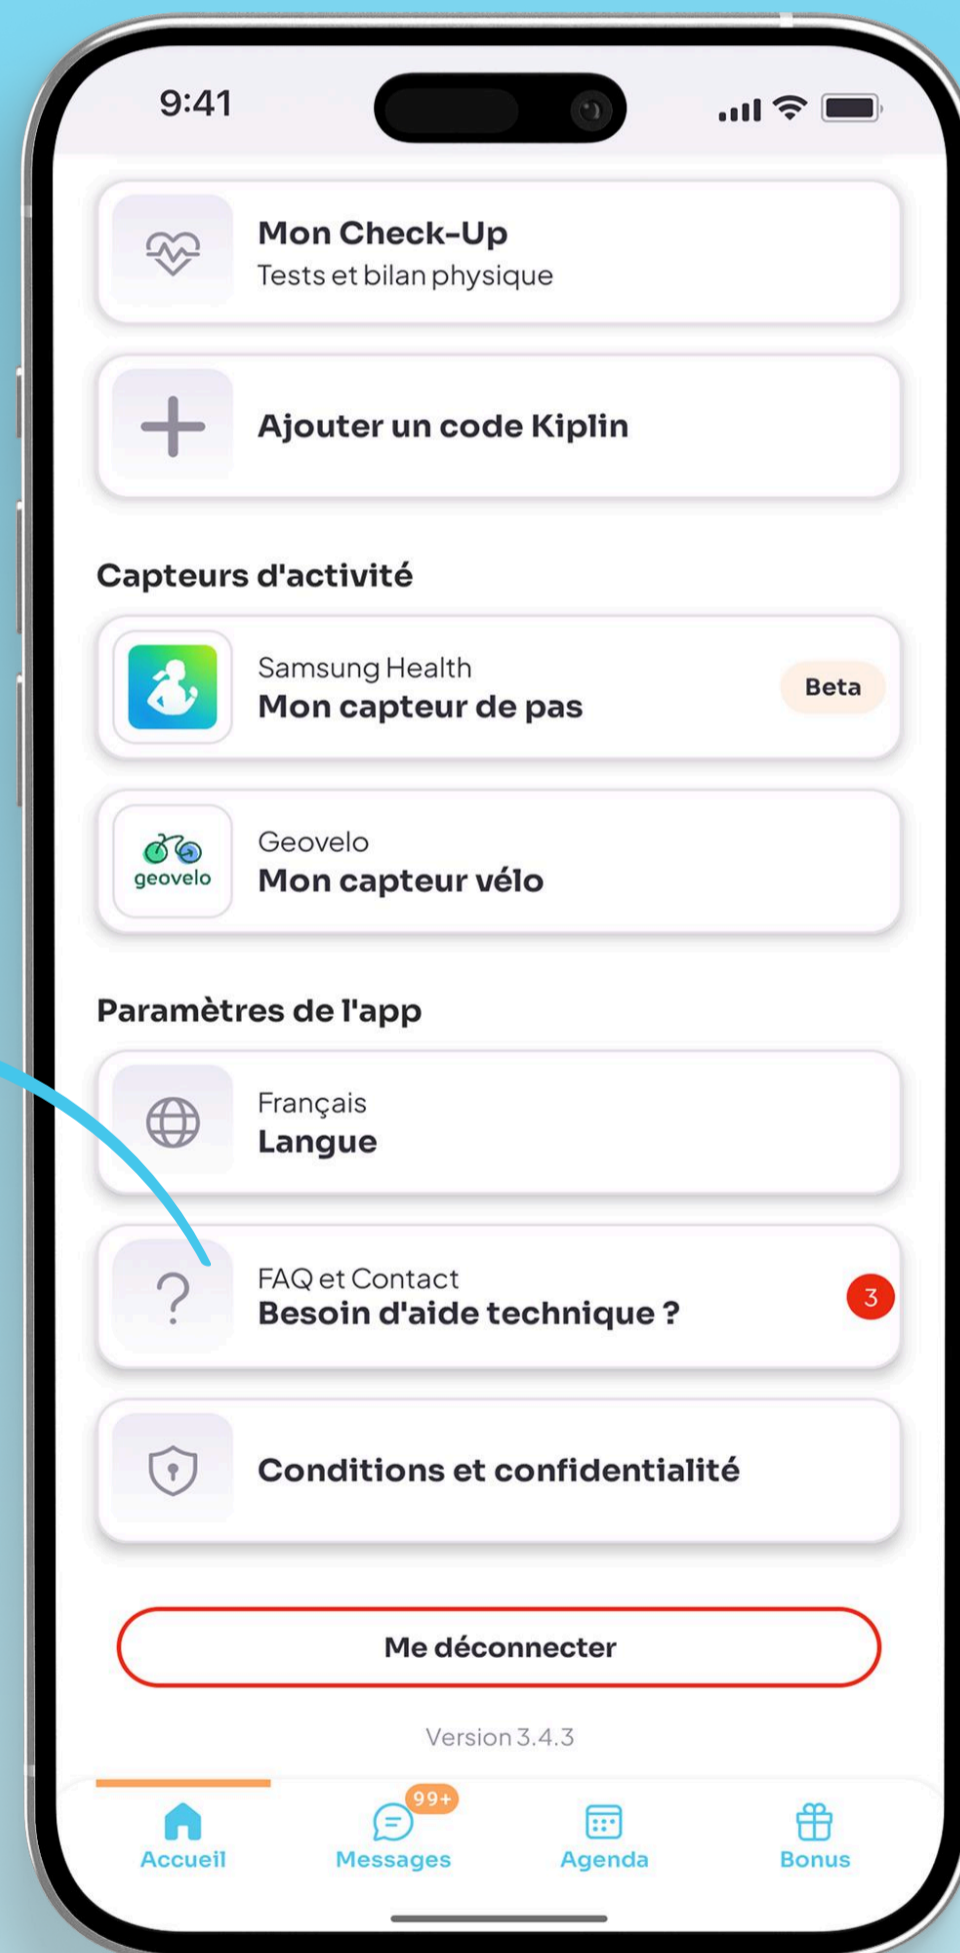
9:41

Mon Check-Up
Tests et bilan physique

Ajouter un code Kiplin

Capteurs d'activité

Samsung Health
Mon capteur de pas
Beta

geovelo
Geovelo
Mon capteur vélo

Paramètres de l'app

Français
Langue

FAQ et Contact
Besoin d'aide technique ?
3

Conditions et confidentialité

Me déconnecter

Version 3.4.3

Accueil
99+
Messages
Agenda
Bonus